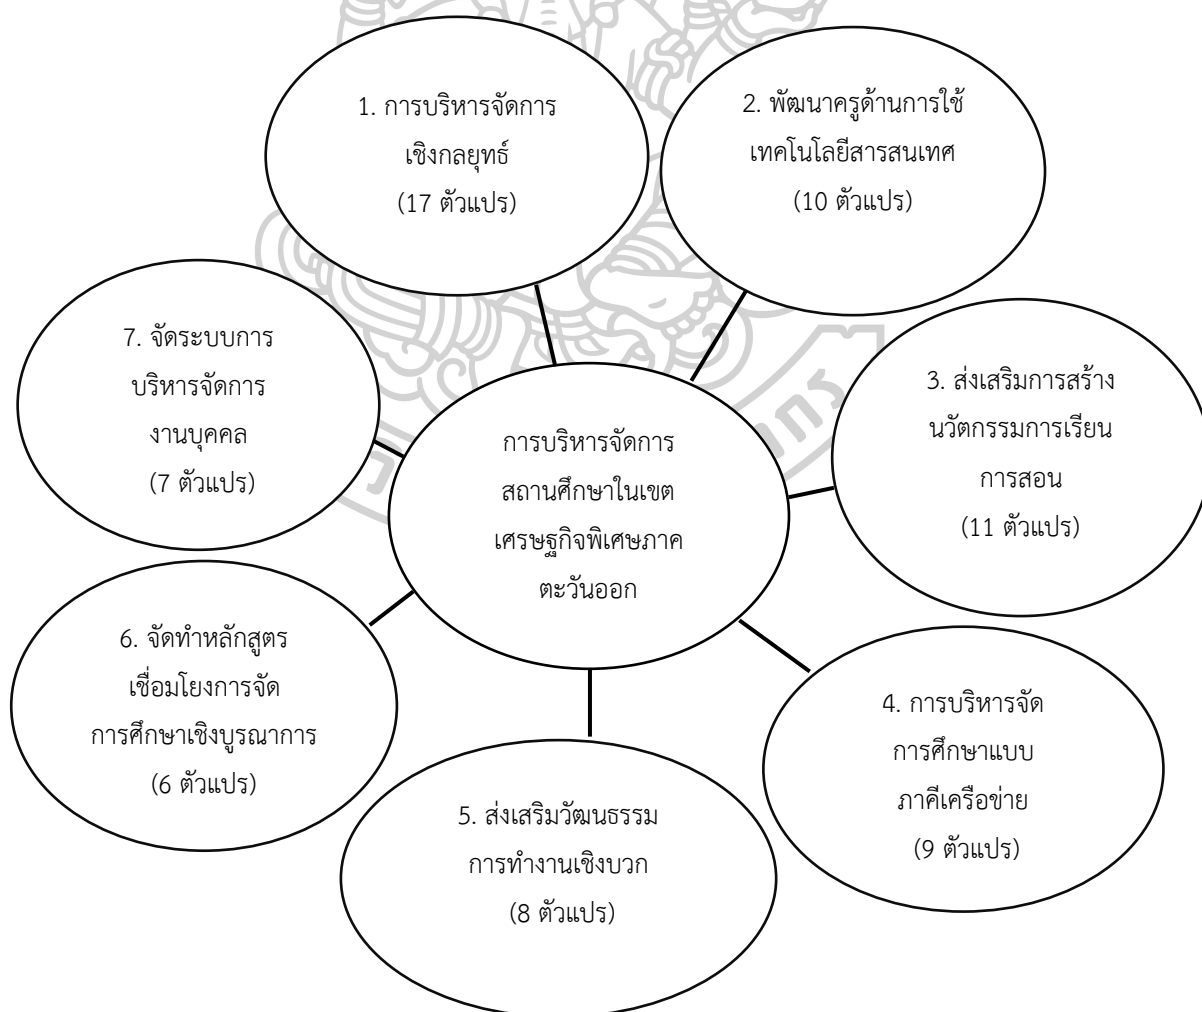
1. การบริหารจัดการเชิงกลยุทธ์ (17 ตัวแปร)

2. พัฒนาครูด้านการใช้เทคโนโลยีสารสนเทศ (10 ตัวแปร)

7. จัดระบบการบริหารจัดการงานบุคคล (7 ตัวแปร)

การบริหารจัดการสถานศึกษาในเขตเศรษฐกิจพิเศษภาคตะวันออก

3. ส่งเสริมการสร้างนวัตกรรมการเรียนการสอน (11 ตัวแปร)

6. จัดทำหลักสูตรเชื่อมโยงการจัดการศึกษาเชิงบูรณาการ (6 ตัวแปร)

4. การบริหารจัดการศึกษาแบบภาคีเครือข่าย (9 ตัวแปร)

5. ส่งเสริมวัฒนธรรมการทำงานเชิงบวก (8 ตัวแปร)